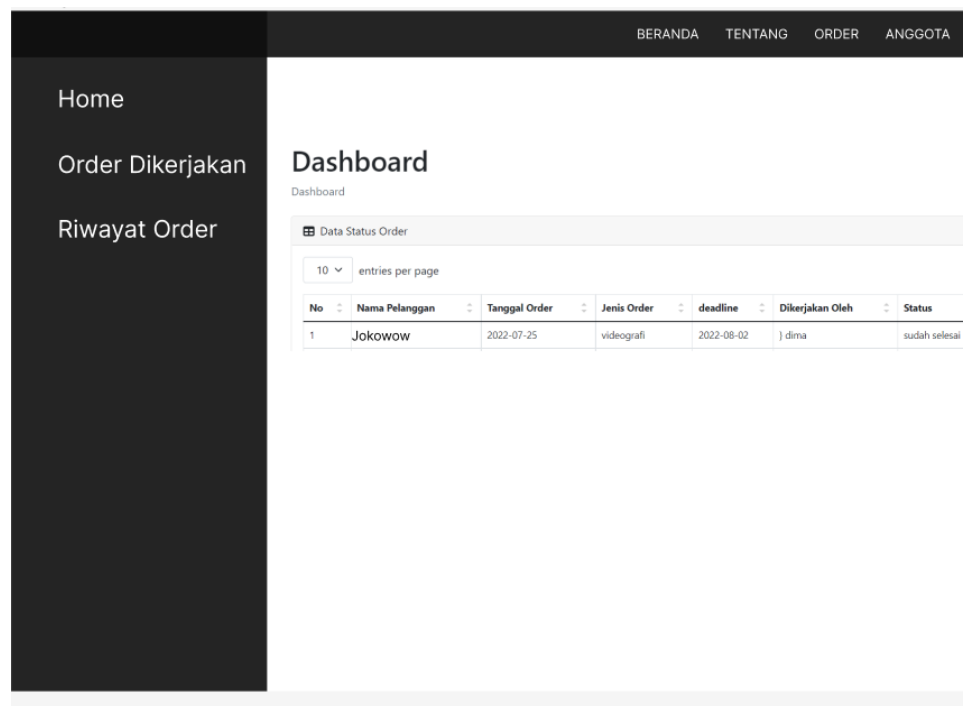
BERANDA TENTANG ORDER ANGGOTA

Home

Order Dikerjakan

Riwayat Order

Dashboard

Dashboard

Data Status Order

10 entries per page

| No | Nama Pelanggan | Tanggal Order | Jenis Order | deadline | Dikerjakan Oleh | Status |
|---|---|---|---|---|---|---|
| 1 | Jokowow | 2022-07-25 | videografi | 2022-08-02 | ) dima | sudah selesai |